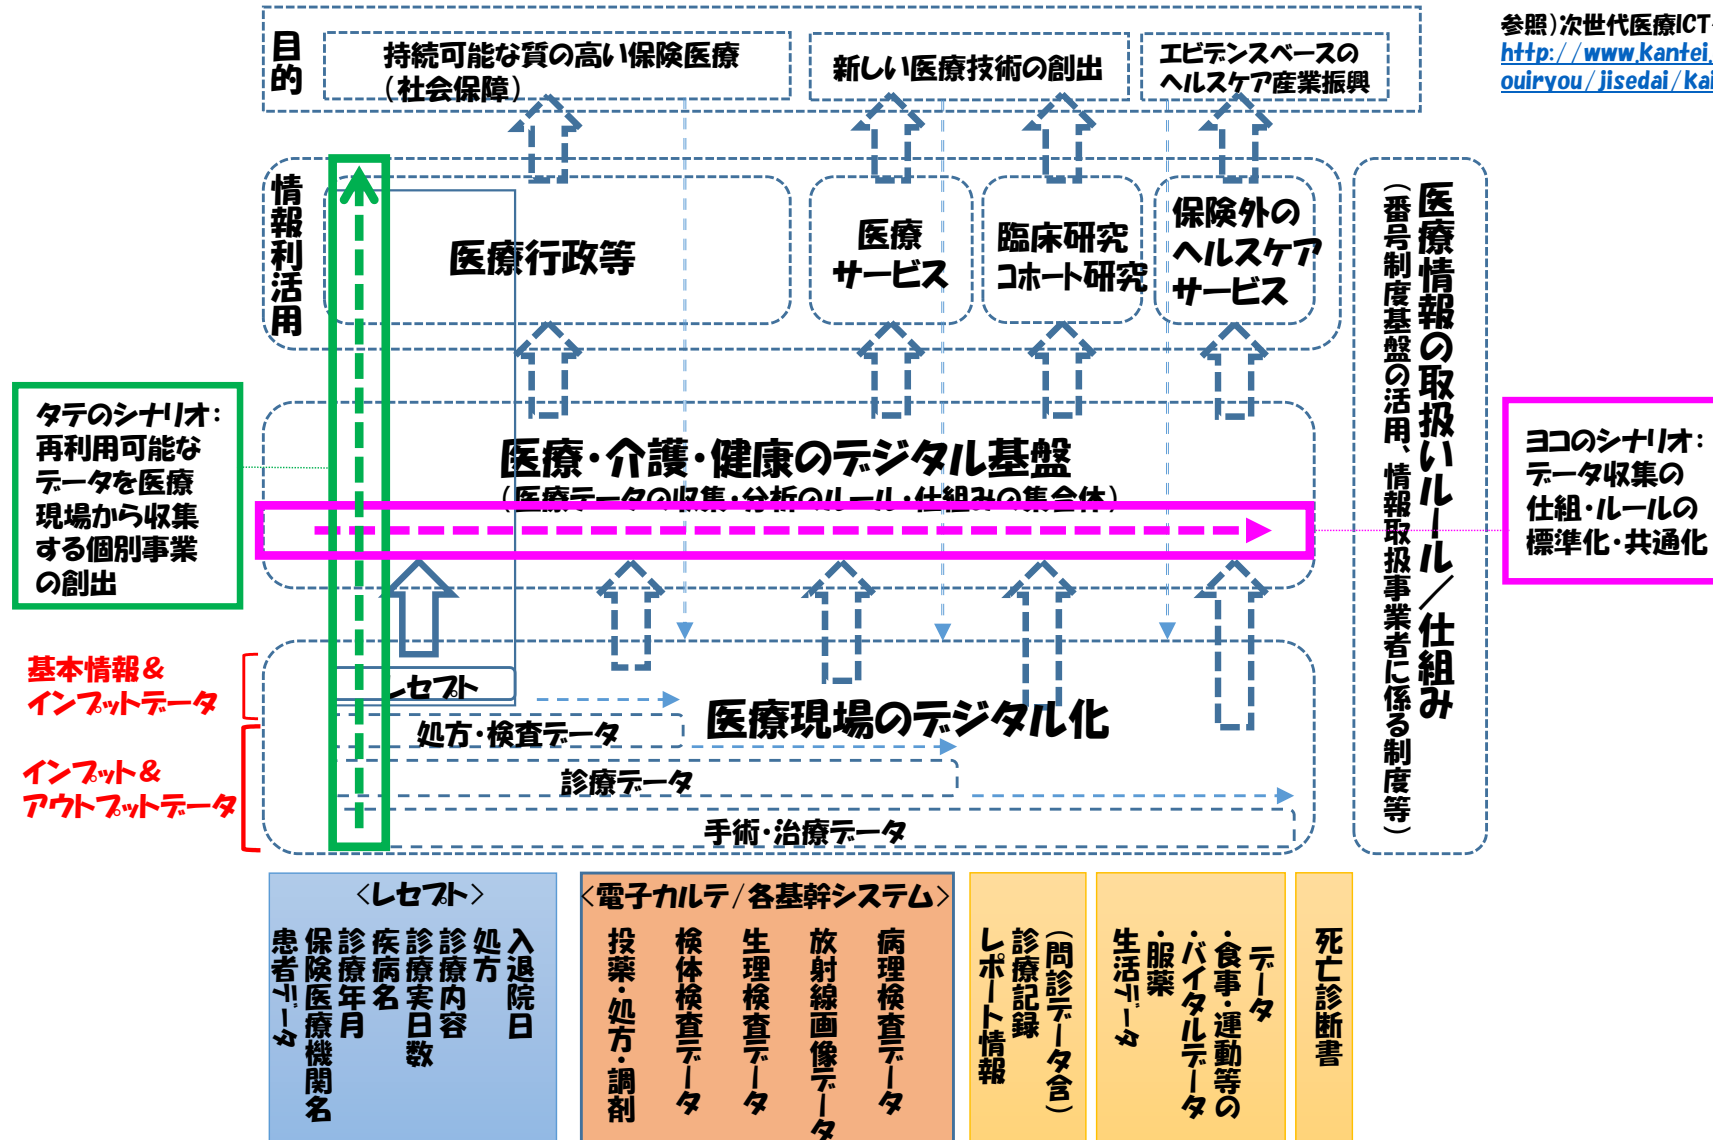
参照）次世代医療ICT
http://www.kantei.
ouiryou/jisedai/kai

目的

持続可能な質の高い保険医療（社会保障）

新しい医療技術の創出

エビデンスベースのヘルスケア産業振興

情報利活用

医療行政等

医療サービス

臨床研究コホート研究

保険外のヘルスケアサービス

医療情報の取扱いルール／仕組み（番号制度基盤の活用、情報取扱事業者に係る制度等）

タテのシナリオ：再利用可能なデータを医療現場から収集する個別事業の創出

医療・介護・健康のデジタル基盤
（医療データの収集・分析のルール・仕組みの集合体）

ヨコのシナリオ：データ収集の仕組・ルールの標準化・共通化

基本情報＆インプットデータ

インプット＆アウトプットデータ

レセプト

処方・検査データ

医療現場のデジタル化

診療データ

手術・治療データ

＜レセプト＞
入退院日
処方
診療内容
診療実日数
疾病名
診療年月
保険医療機関名
患者データ

＜電子カルテ／各基幹システム＞
投薬・処方・調剤
検体検査データ
生理検査データ
放射線画像データ
病理検査データ

（問診データ含）診療記録
レポート情報

データ
・食事・運動等の
・バイタルデータ
・服薬
生活データ

死亡診断書